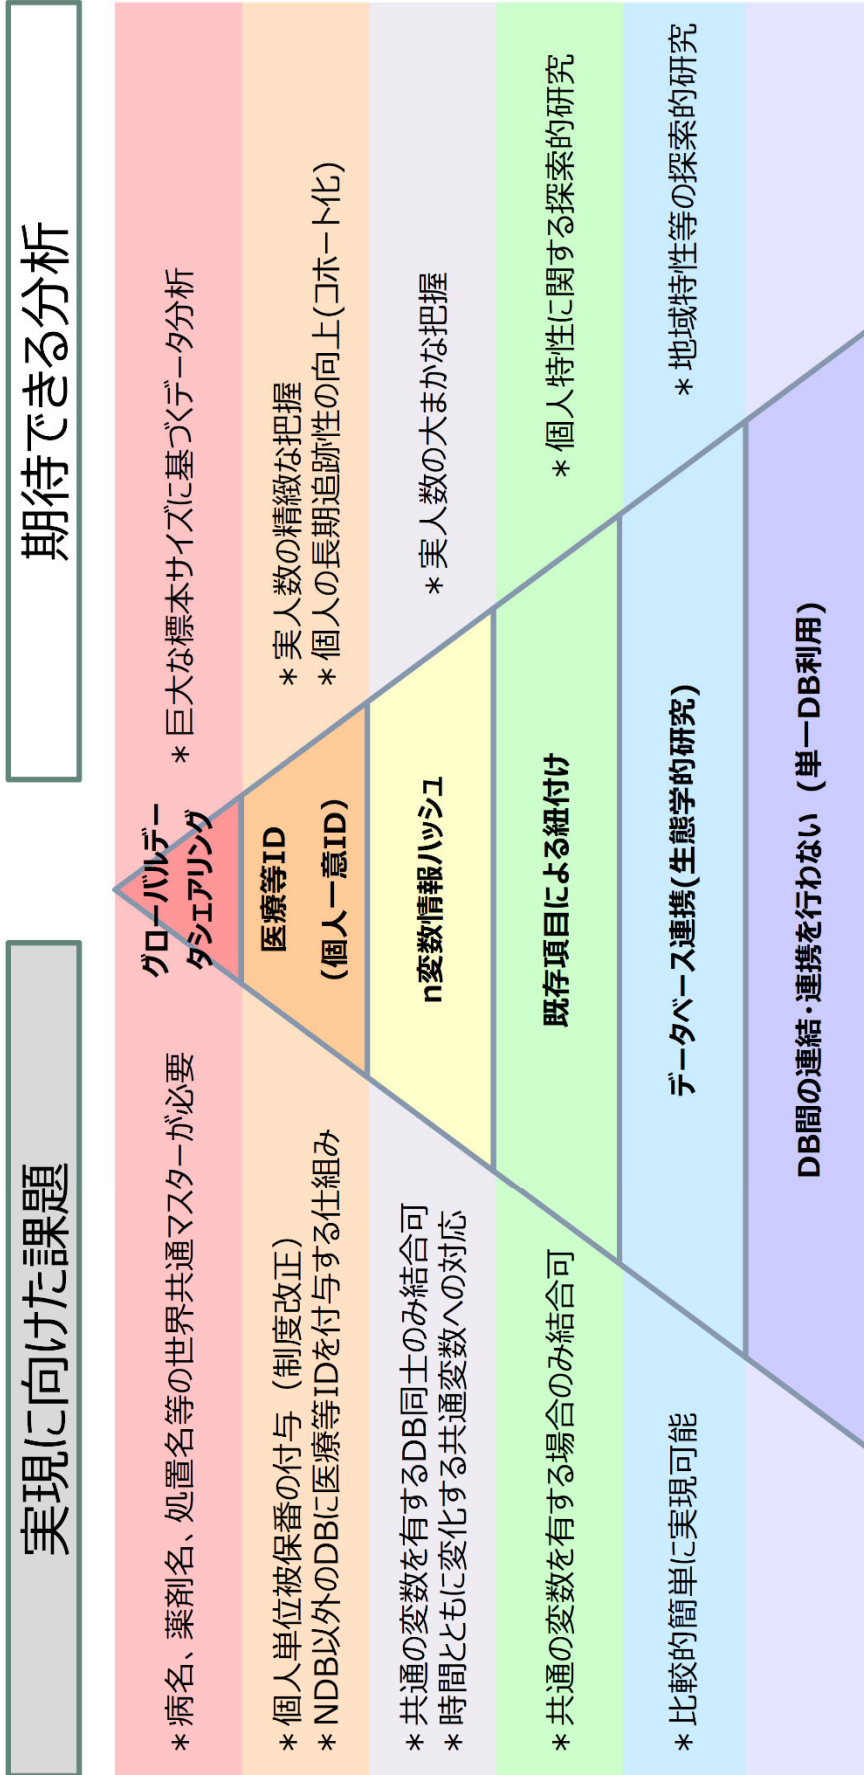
実現に向けた課題

期待できる分析

＊病名、薬剤名、処置名等の世界共通マスターが必要

グローバルデータシェアリング

＊巨大な標本サイズに基づくデータ分析

＊個人単位被保番の付与（制度改正）
＊NDB以外のDBに医療等IDを付与する仕組み

医療等ID
（個人一意ID）

＊実人数の精緻な把握
＊個人の長期追跡性の向上(コホート化)

＊共通の変数を有するDB同士のみ結合可
＊時間とともに変化する共通変数への対応

n変数情報ハッシュ

＊実人数の大まかな把握

＊共通の変数を有する場合のみ結合可

既存項目による紐付け

＊個人特性に関する探索的研究

＊比較的簡単に実現可能

データベース連携(生態学的研究)

＊地域特性等の探索的研究

DB間の連結・連携を行わない（単一DB利用）